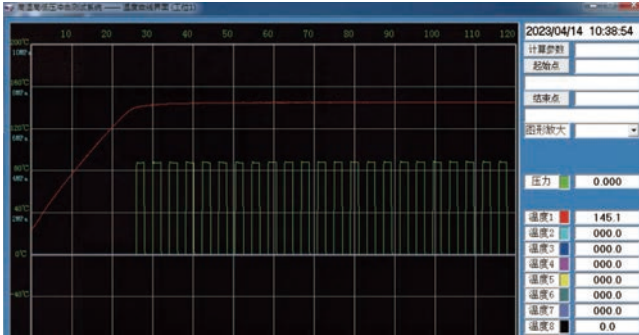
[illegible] —— 温度曲线界面(工位1)

10 20 30 40 50 60 70 80 90 100 110 120

200°C
1MPa
160°C
0.8MPa
120°C
0.6MPa
80°C
0.4MPa
40°C
0.2MPa
0°C
-40°C

2023/04/14 10:38:54

计算参数
起始点
结束点
图形放大

压力 0.000

温度1 145.1
温度2 000.0
温度3 000.0
温度4 000.0
温度5 000.0
温度6 000.0
温度7 000.0
温度8 0.0